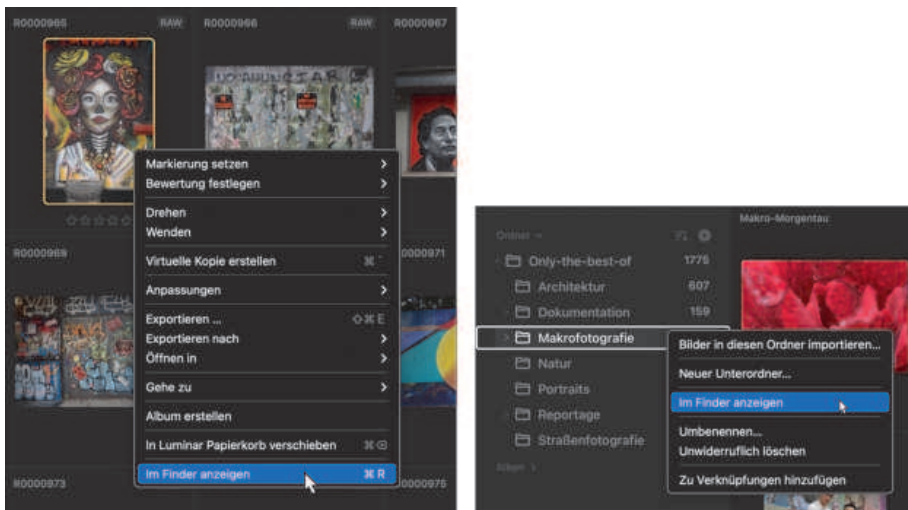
R0000965 RAW R0000966 RAW R0000967

Markierung setzen
Bewertung festlegen
Drehen
Wenden
Virtuelle Kopie erstellen ⌘ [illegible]
Anpassungen
Exportieren ... ⇧⌘E
Exportieren nach
Öffnen in
Gehe zu
Album erstellen
In Luminar Papierkorb verschieben ⌘⌫
Im Finder anzeigen ⌘R

R0000969 R0000971
R0000973 R0000975

Ordner
Only-the-best-of 1775
Architektur 607
Dokumentation 159
Makrofotografie
Natur
Portraits
Reportage
Straßenfotografie
Alben

Makro-Morgentau

Bilder in diesen Ordner importieren...
Neuer Unterordner...
Im Finder anzeigen
Umbenennen...
Unwiderruflich löschen
Zu Verknüpfungen hinzufügen